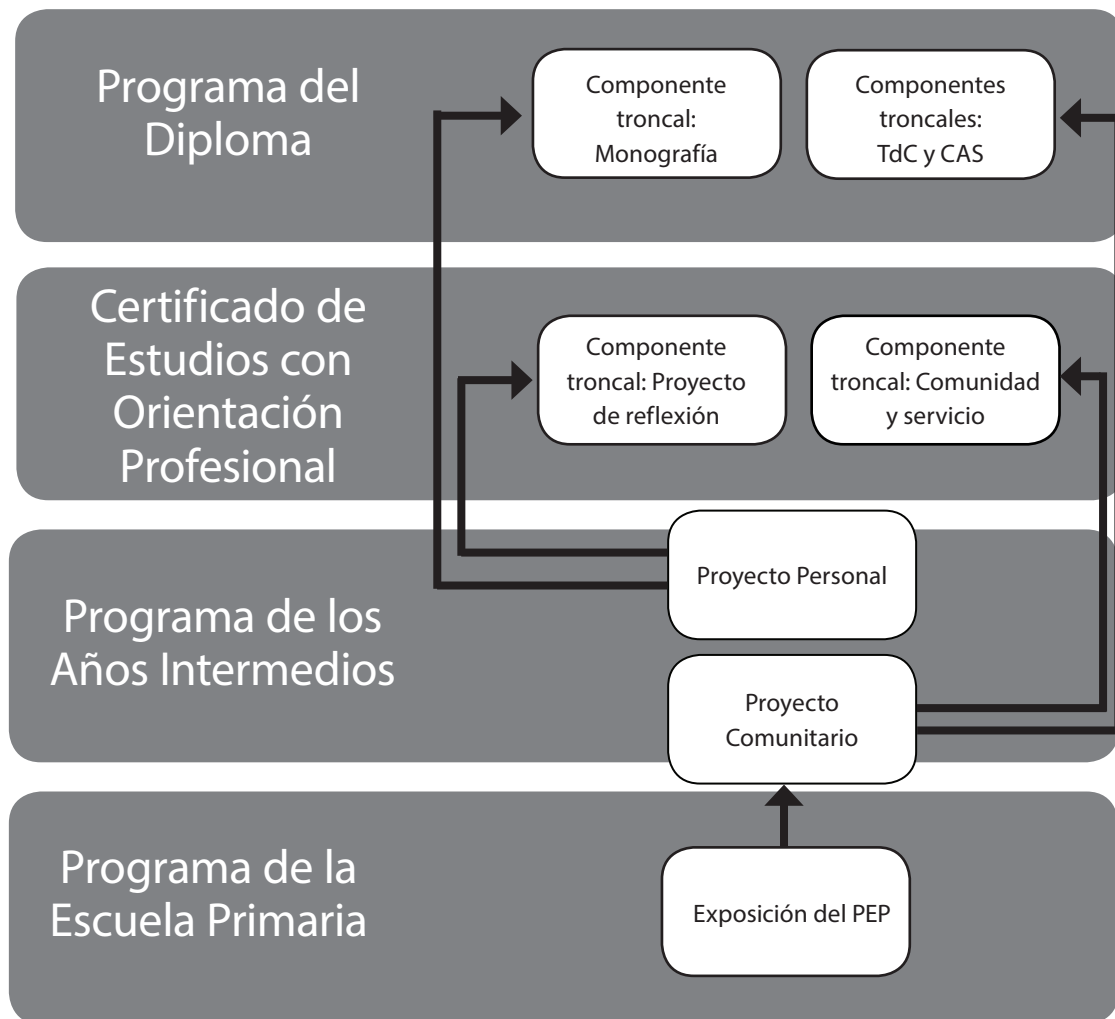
Programa del Diploma

Componente troncal: Monografía

Componentes troncales: TdC y CAS

Certificado de Estudios con Orientación Profesional

Componente troncal: Proyecto de reflexión

Componente troncal: Comunidad y servicio

Programa de los Años Intermedios

Proyecto Personal

Proyecto Comunitario

Programa de la Escuela Primaria

Exposición del PEP